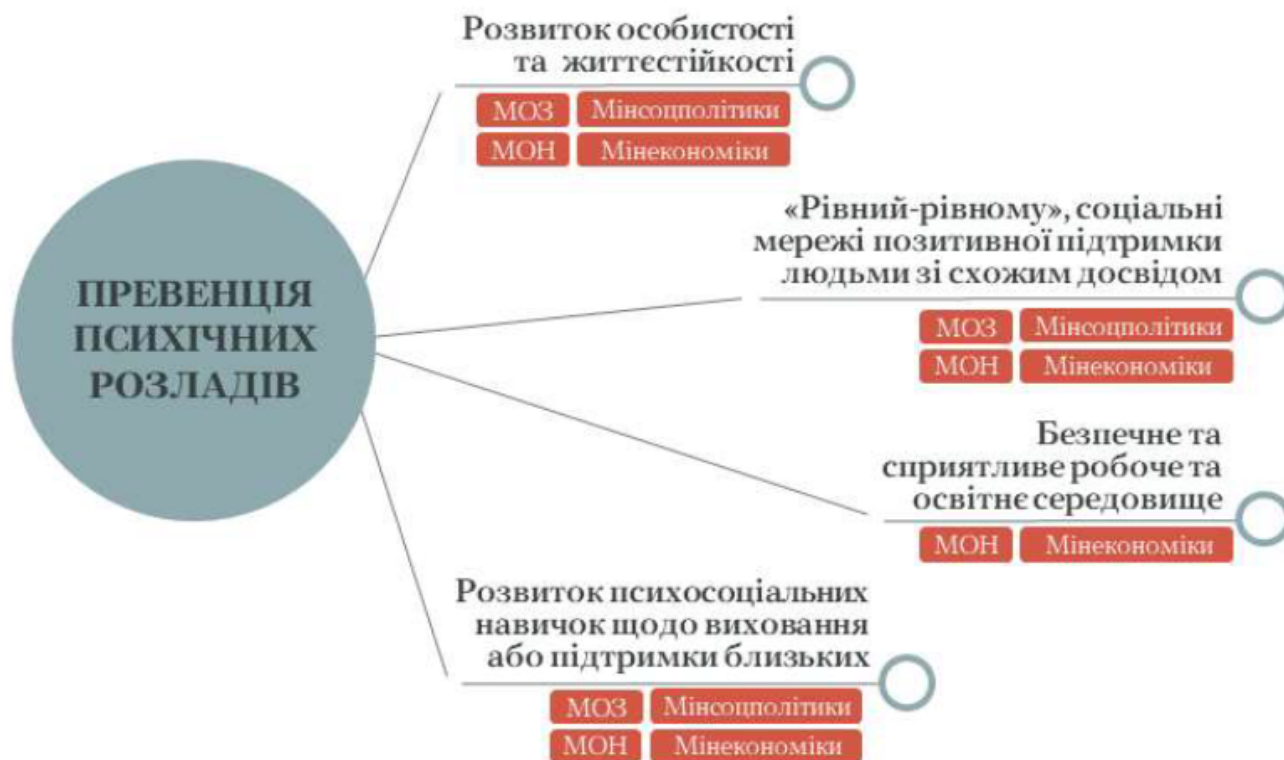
ПРЕВЕНЦІЯ ПСИХІЧНИХ РОЗЛАДІВ

Розвиток особистості та життєстійкості

МОЗ Мінсоцполітики
МОН Мінекономіки

«Рівний-рівному», соціальні мережі позитивної підтримки людьми зі схожим досвідом

МОЗ Мінсоцполітики
МОН Мінекономіки

Безпечне та сприятливе робоче та освітнє середовище

МОН Мінекономіки

Розвиток психосоціальних навичок щодо виховання або підтримки близьких

МОЗ Мінсоцполітики
МОН Мінекономіки